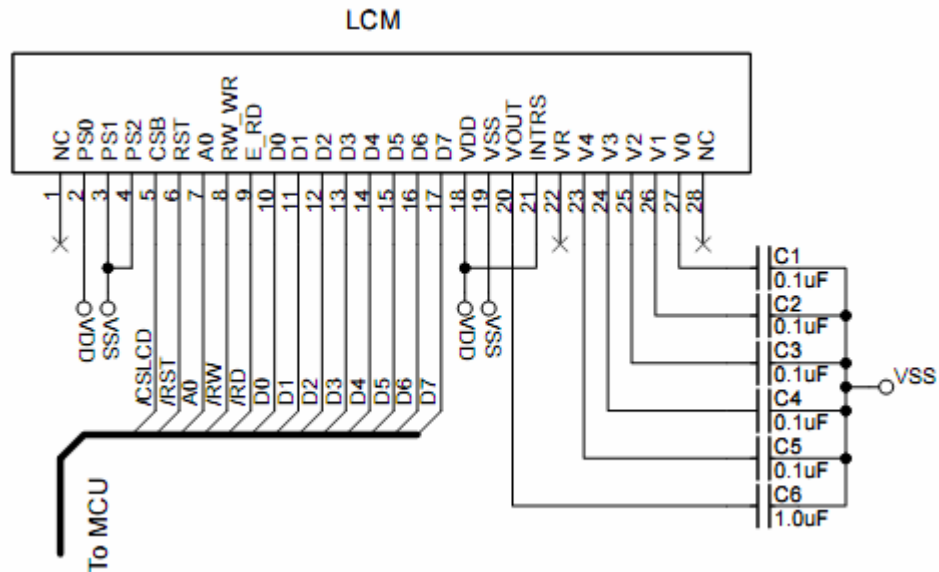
LCM

NC
PS0
PS1
PS2
CSB
RST
A0
RW_WR
E_RD
D0
D1
D2
D3
D4
D5
D6
D7
VDD
VSS
VOUT
INTRS
VR
V4
V3
V2
V1
V0
NC

1
2
3
4
5
6
7
8
9
10
11
12
13
14
15
16
17
18
19
20
21
22
23
24
25
26
27
28

VDD
VSS

/CSLCD
/RST
A0
/RW
/RD
D0
D1
D2
D3
D4
D5
D6
D7

VDD
VSS

C1
0.1uF
C2
0.1uF
C3
0.1uF
C4
0.1uF
C5
0.1uF
C6
1.0uF

VSS

To MCU